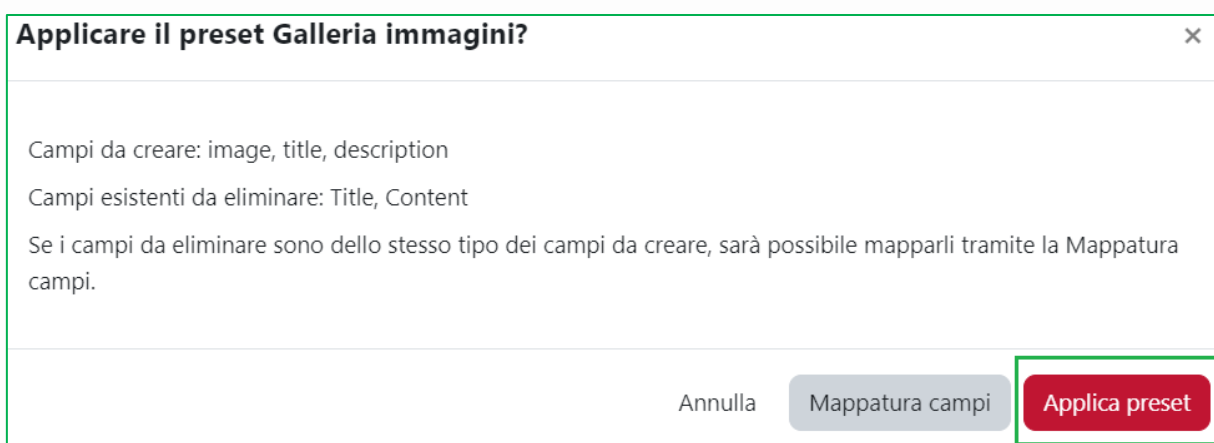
Applicare il preset Galleria immagini?

×

Campi da creare: image, title, description

Campi esistenti da eliminare: Title, Content

Se i campi da eliminare sono dello stesso tipo dei campi da creare, sarà possibile mapparli tramite la Mappatura campi.

Annulla

Mappatura campi

Applica preset